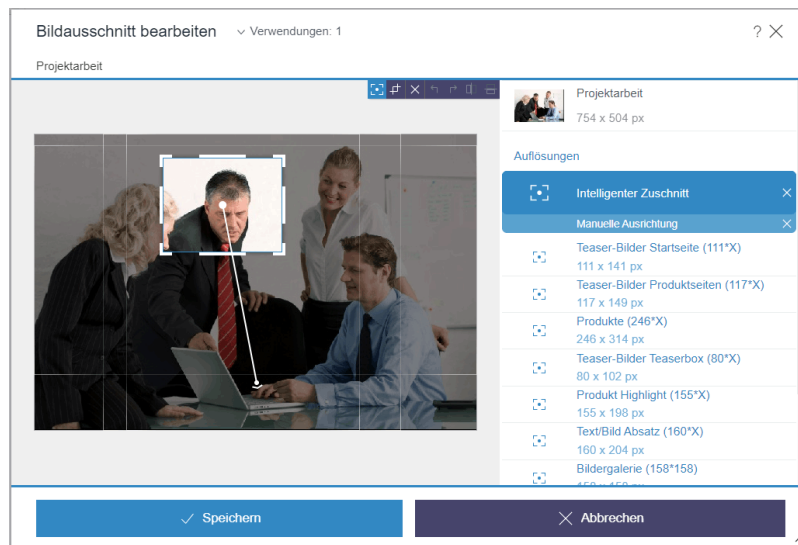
Bildausschnitt bearbeiten ∨ Verwendungen: 1 ? ✕

Projektarbeit

Projektarbeit
754 x 504 px

Auflösungen

Intelligenter Zuschnitt ✕

Manuelle Ausrichtung ✕

Teaser-Bilder Startseite (111*X)
111 x 141 px

Teaser-Bilder Produktseiten (117*X)
117 x 149 px

Produkte (246*X)
246 x 314 px

Teaser-Bilder Teaserbox (80*X)
80 x 102 px

Produkt Highlight (155*X)
155 x 198 px

Text/Bild Absatz (160*X)
160 x 204 px

Bildergalerie (158*158)
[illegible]

✓ Speichern

✕ Abbrechen